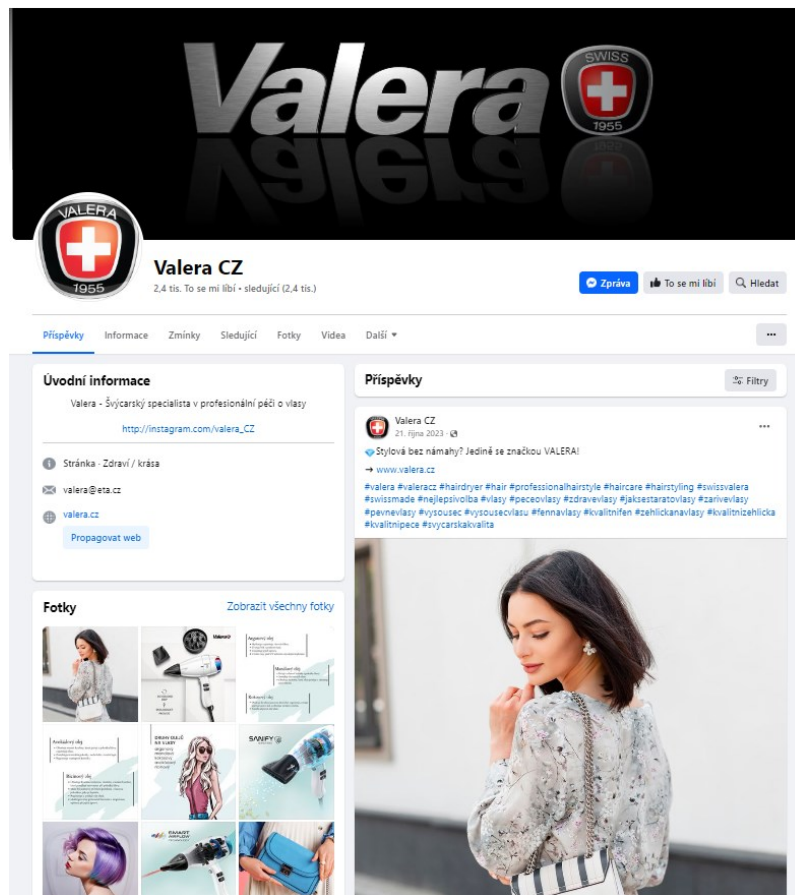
Valera
SWISS
1955

VALERA
1955

Valera CZ
2,4 tis. To se mi líbí • sledující (2,4 tis.)

Zpráva
To se mi líbí
Hledat

Příspěvky Informace Zmínky Sledující Fotky Videa Další ▾

...

Úvodní informace

Valera - Švýcarský specialista v profesionální péči o vlasy

http://instagram.com/valera_CZ

Stránka · Zdraví / krása

valera@eta.cz

valera.cz

Propagovat web

Fotky
Zobrazit všechny fotky

Příspěvky
Filtry

Valera CZ
21. října 2023 ·

Stylová bez námahy? Jedině se značkou VALERA!

→ www.valera.cz

#valera #valeracz #hairdryer #hair #professionalhairstyle #haircare #hairstyling #swissvalera #swissmade #nejlepsivolba #vlasy #peceovlasy #zdravevlasy #jaksestaratovlasy #zarivevlasy #pevnevlasy #vysousec #vysousecvlasu #fennavlasy #kvalitnifen #zehlickanavlasy #kvalitnizehlicka #kvalitnipece #svycarskakvalita

...

Arganový olej
Mandlový olej
Kokosový olej
Avokádový olej
Bezinový olej
SANIFY
SMART AIRFLOW
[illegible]